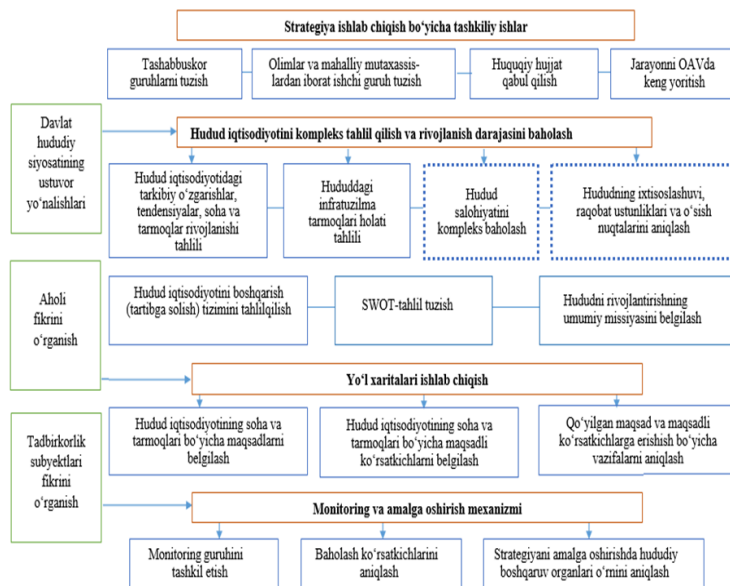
Strategiya ishlab chiqish bo'yicha tashkiliy ishlar

Tashabbuskor guruhlarni tuzish

Olimlar va mahalliy mutaxassislardan iborat ishchi guruh tuzish

Huquqiy hujjat qabul qilish

Jarayonni OAVda keng yoritish

Davlat hududiy siyosatining ustuvor yo'nalishlari

Hudud iqtisodiyotini kompleks tahlil qilish va rivojlanish darajasini baholash

Hudud iqtisodiyotidagi tarkibiy o'zgarishlar, tendensiyalar, soha va tarmoqlar rivojlanishi tahlili

Hududdagi infratuzilma tarmoqlari holati tahlili

Hudud salohiyatini kompleks baholash

Hududning ixtisoslashuvi, raqobat ustunliklari va o'sish nuqtalarini aniqlash

Aholi fikrini o'rganish

Hudud iqtisodiyotini boshqarish (tartibga solish) tizimini tahlilqilish

SWOT-tahlil tuzish

Hududni rivojlantirishning umumiy missiyasini belgilash

Yo'l xaritalari ishlab chiqish

Tadbirkorlik subyektlari fikrini o'rganish

Hudud iqtisodiyotining soha va tarmoqlari bo'yicha maqsadlarni belgilash

Hudud iqtisodiyotining soha va tarmoqlari bo'yicha maqsadli ko'rsatkichlarni belgilash

Qo'yilgan maqsad va maqsadli ko'rsatkichlarga erishish bo'yicha vazifalarni aniqlash

Monitoring va amalga oshirish mexanizmi

Monitoring guruhini tashkil etish

Baholash ko'rsatkichlarini aniqlash

Strategiyani amalga oshirishda hududiy boshqaruv organlari o'rnini aniqlash